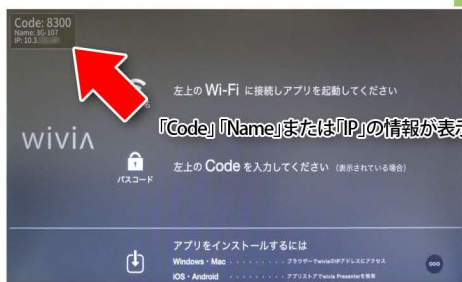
Code: 8300
Name: 3G-107
IP: 10.1.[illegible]

左上の Wi-Fi に接続しアプリを起動してください

wiviA

「Code」「Name」または「IP」の情報が表示

パスコード

左上の Code を入力してください (表示されている場合)

アプリをインストールするには

Windows・Mac ブラウザーでwiviaのIPアドレスにアクセス

iOS・Android アプリストアでwivia Presenterを検索